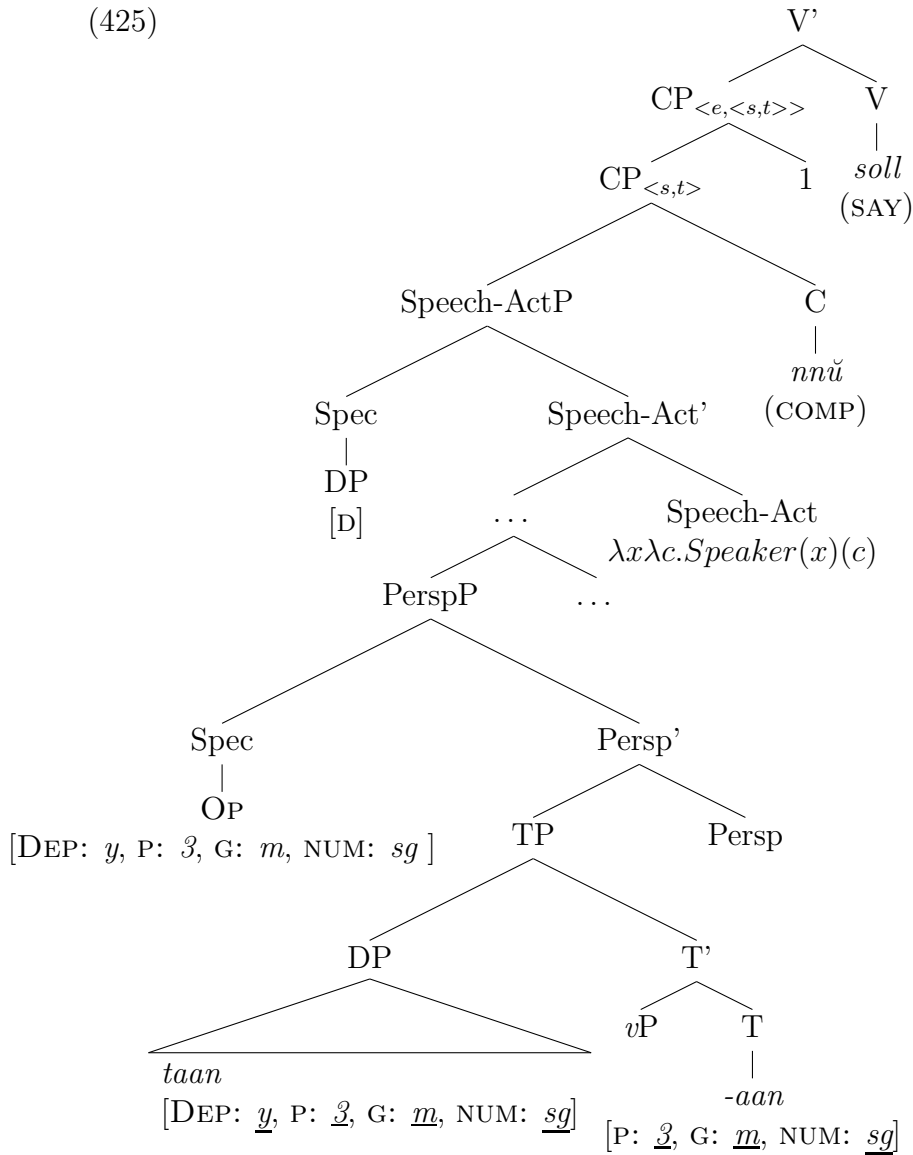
(425)

V'

CP$_{<e,<s,t>>}$

V

soll

(SAY)

CP$_{<s,t>}$

1

Speech-ActP

C

nnŭ

(COMP)

Spec

Speech-Act'

DP

[D]

...

Speech-Act

$\lambda x \lambda c.Speaker(x)(c)$

PerspP

...

Spec

Persp'

OP

[DEP: y, P: 3, G: m, NUM: sg ]

TP

Persp

DP

T'

vP

T

taan

[DEP: y, P: 3, G: m, NUM: sg]

-aan

[P: 3, G: m, NUM: sg]